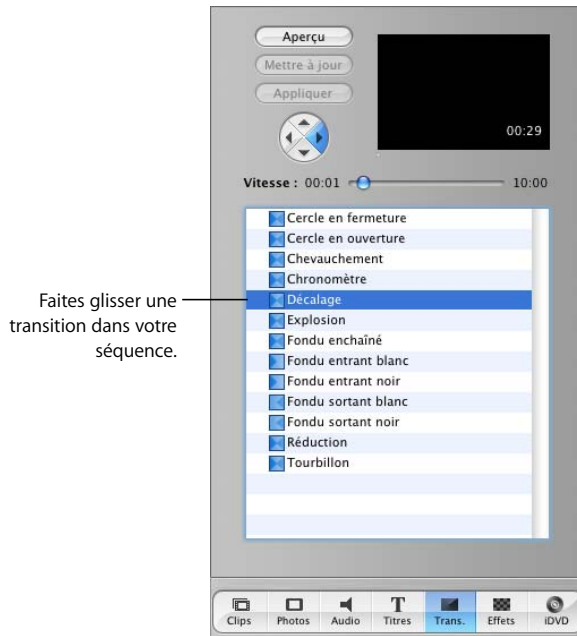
Aperçu

Mettre à jour

Appliquer

00:29

Vitesse : 00:01

10:00

Cercle en fermeture
Cercle en ouverture
Chevauchement
Chronomètre
Décalage
Explosion
Fondu enchaîné
Fondu entrant blanc
Fondu entrant noir
Fondu sortant blanc
Fondu sortant noir
Réduction
Tourbillon

Faites glisser une transition dans votre séquence.

Clips
Photos
Audio
Titres
Trans.
Effets
iDVD